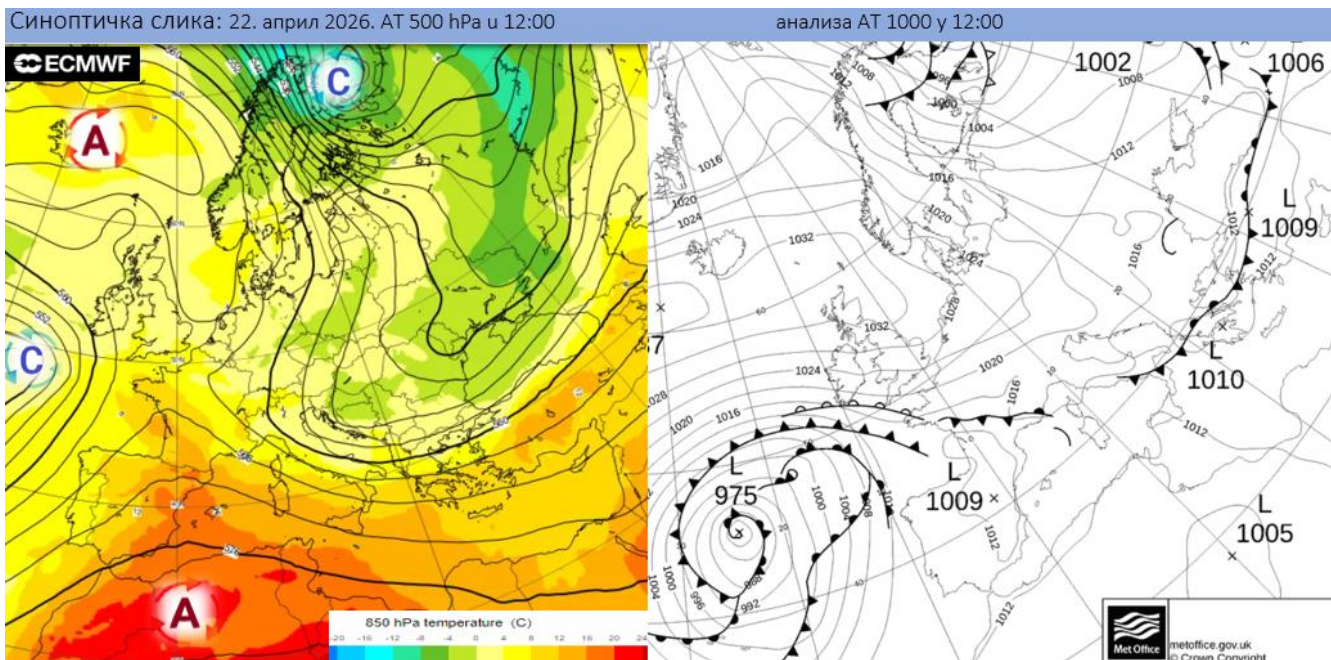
Синоптичка слика: 22. април 2026. AT 500 hPa и 12:00 анализа AT 1000 у 12:00

ECMWF

C
A
C
A

552
560
576

850 hPa temperature (C)
-20 -16 -12 -8 -4 0 4 8 12 16 20 24

1002
1006
1008
1008
1000
1004
1012
1016
1016
1020
1024
1020
1032
1024
1028
1032
1024
1020
1016
1012
1016
1012
L
1009
1012
L
1010
1012
1028
1020
1016
1020
L
975
1000
1004
1008
L
1009
1012
L
1005
1004
1000
996
992
988
1012
7

Met Office
metoffice.gov.uk
© Crown Copyright